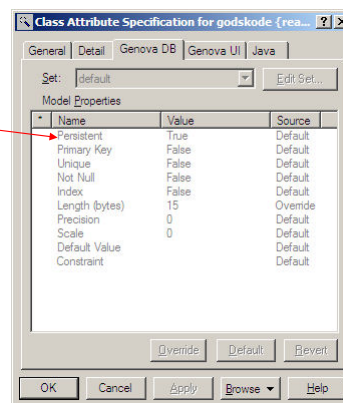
Class Attribute Specification for godskode {rea... ? X

General | Detail | Genova DB | Genova UI | Java

Set: default | Edit Set...

Model Properties

| * | Name | Value | Source |
|---|---|---|---|
| | Persistent | True | Default |
| | Primary Key | False | Default |
| | Unique | False | Default |
| | Not Null | False | Default |
| | Index | False | Default |
| | Length (bytes) | 15 | Override |
| | Precision | 0 | Default |
| | Scale | 0 | Default |
| | Default Value | | Default |
| | Constraint | | Default |

Override | Default | Revert

OK | Cancel | Apply | Browse ▾ | Help